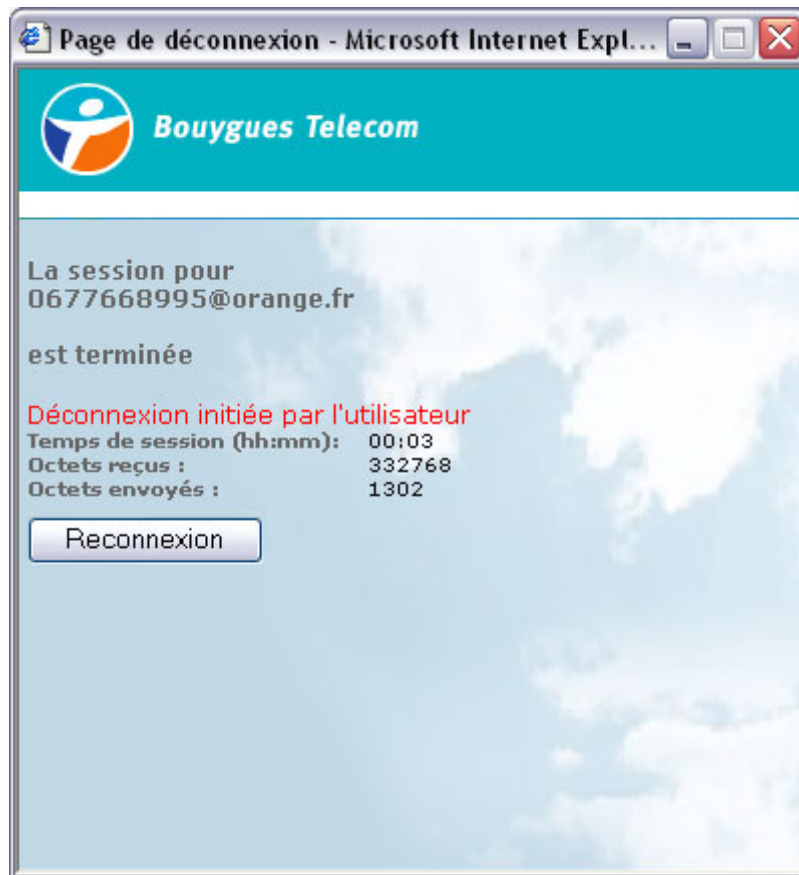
Page de déconnexion - Microsoft Internet Expl...

Bouygues Telecom

La session pour
0677668995@orange.fr

est terminée

Déconnexion initiée par l'utilisateur

| | |
|---|---|
| Temps de session (hh:mm): | 00:03 |
| Octets reçus : | 332768 |
| Octets envoyés : | 1302 |

Reconnexion